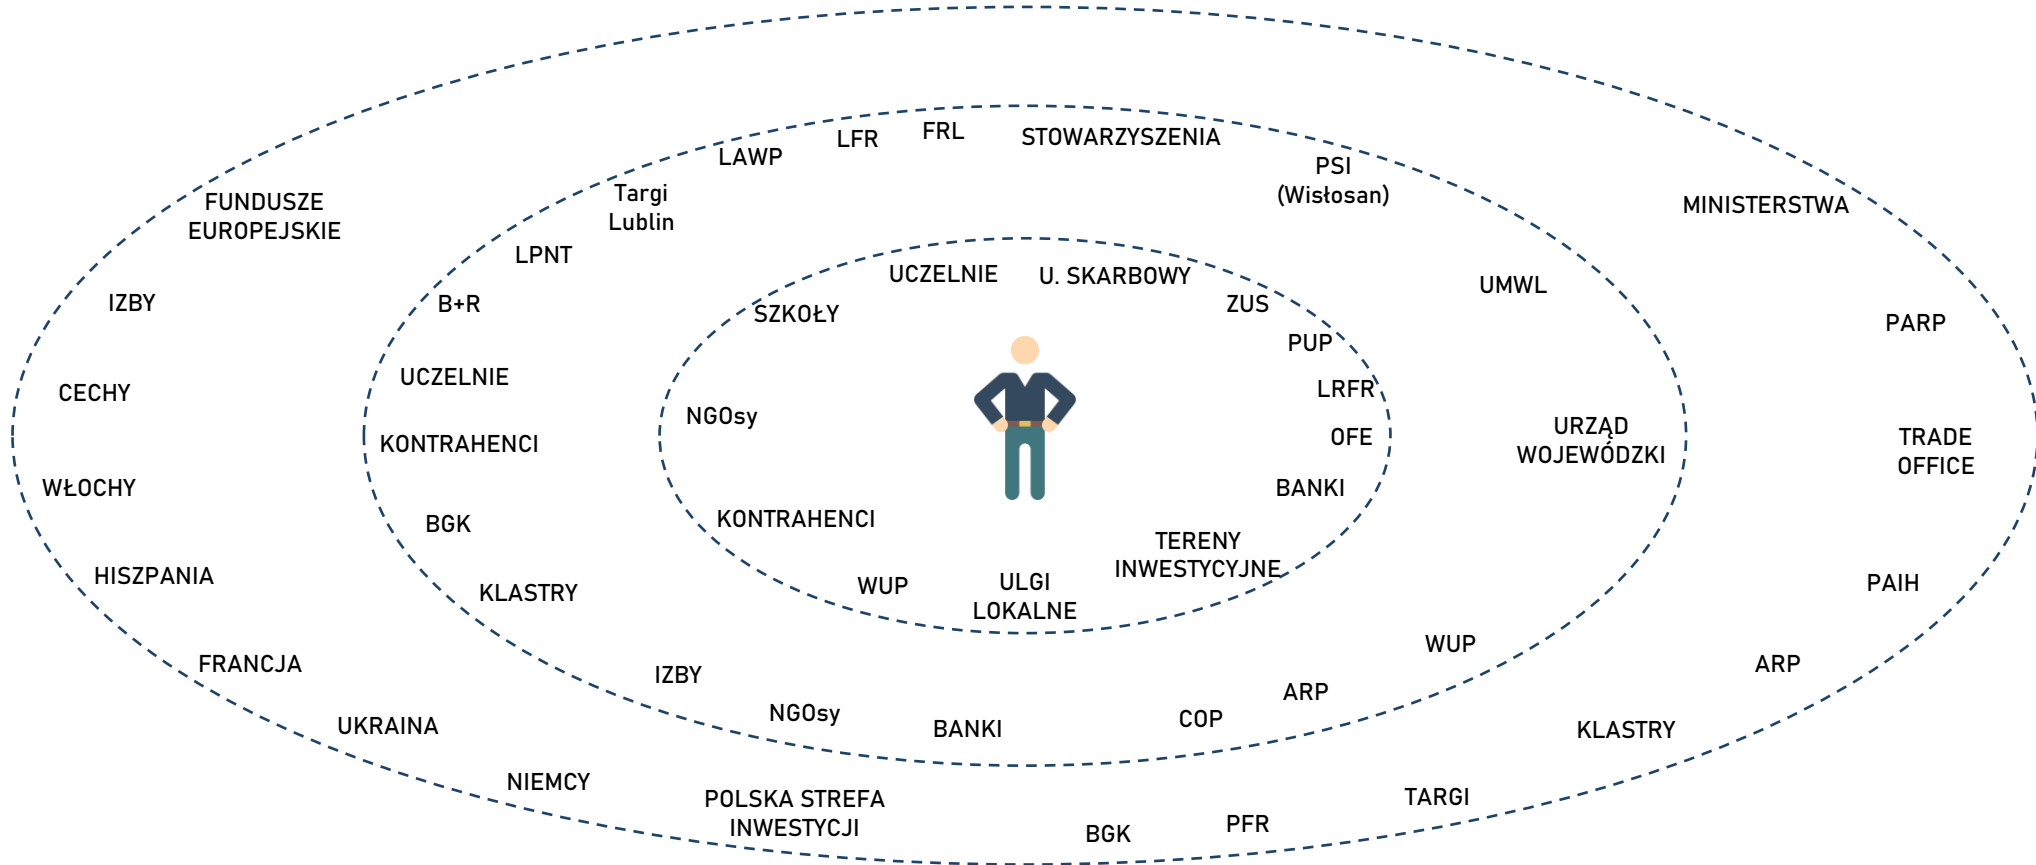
LAWP LFR FRL STOWARZYSZENIA

Targi Lublin

PSI (Wisłosan)

FUNDUSZE EUROPEJSKIE

MINISTERSTWA

LPNT

UCZELNIE U. SKARBOWY

ZUS

UMWL

IZBY

B+R

SZKOŁY

PUP

PARP

CECHY

UCZELNIE

LRFR

NGOsy

URZĄD WOJEWÓDZKI

OFE

TRADE OFFICE

KONTRAHENCI

WŁOCHY

BANKI

BGK

KONTRAHENCI

TERENY INWESTYCYJNE

HISZPANIA

KLASTRY

WUP

ULGI LOKALNE

PAIH

WUP

FRANCJA

IZBY

ARP

ARP

NGOsy

COP

BANKI

KLASTRY

UKRAINA

NIEMCY

TARGI

POLSKA STREFA INWESTYCJI

PFR

BGK